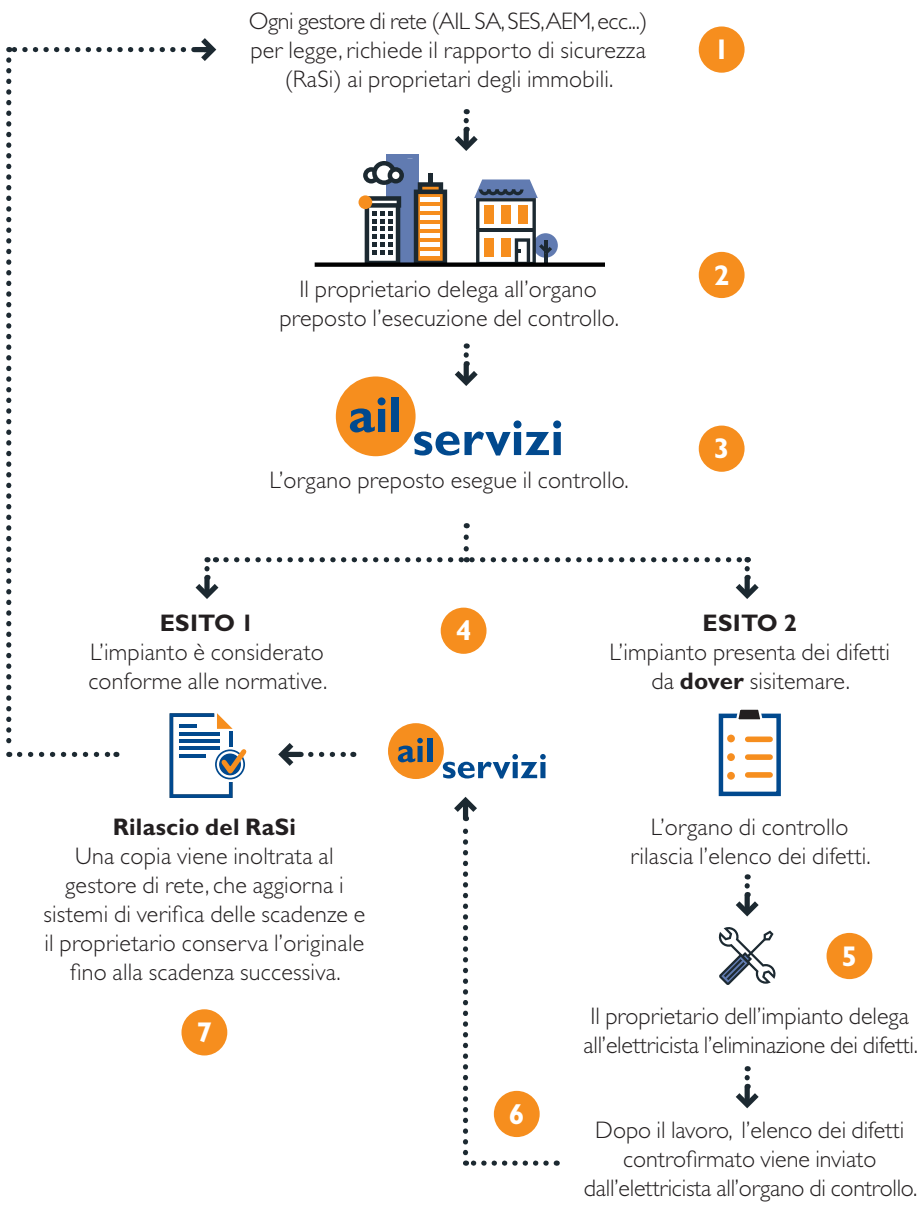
Ogni gestore di rete (AIL SA, SES, AEM, ecc...) per legge, richiede il rapporto di sicurezza (RaSi) ai proprietari degli immobili.

1

2

Il proprietario delega all'organo preposto l'esecuzione del controllo.

ail servizi

3

L'organo preposto esegue il controllo.

ESITO 1
L'impianto è considerato conforme alle normative.

4

ESITO 2
L'impianto presenta dei difetti da **dover** sisitemare.

ail servizi

Rilascio del RaSi
Una copia viene inoltrata al gestore di rete, che aggiorna i sistemi di verifica delle scadenze e il proprietario conserva l'originale fino alla scadenza successiva.

L'organo di controllo rilascia l'elenco dei difetti.

5

7

Il proprietario dell'impianto delega all'elettricista l'eliminazione dei difetti.

6

Dopo il lavoro, l'elenco dei difetti controfirmato viene inviato dall'elettricista all'organo di controllo.